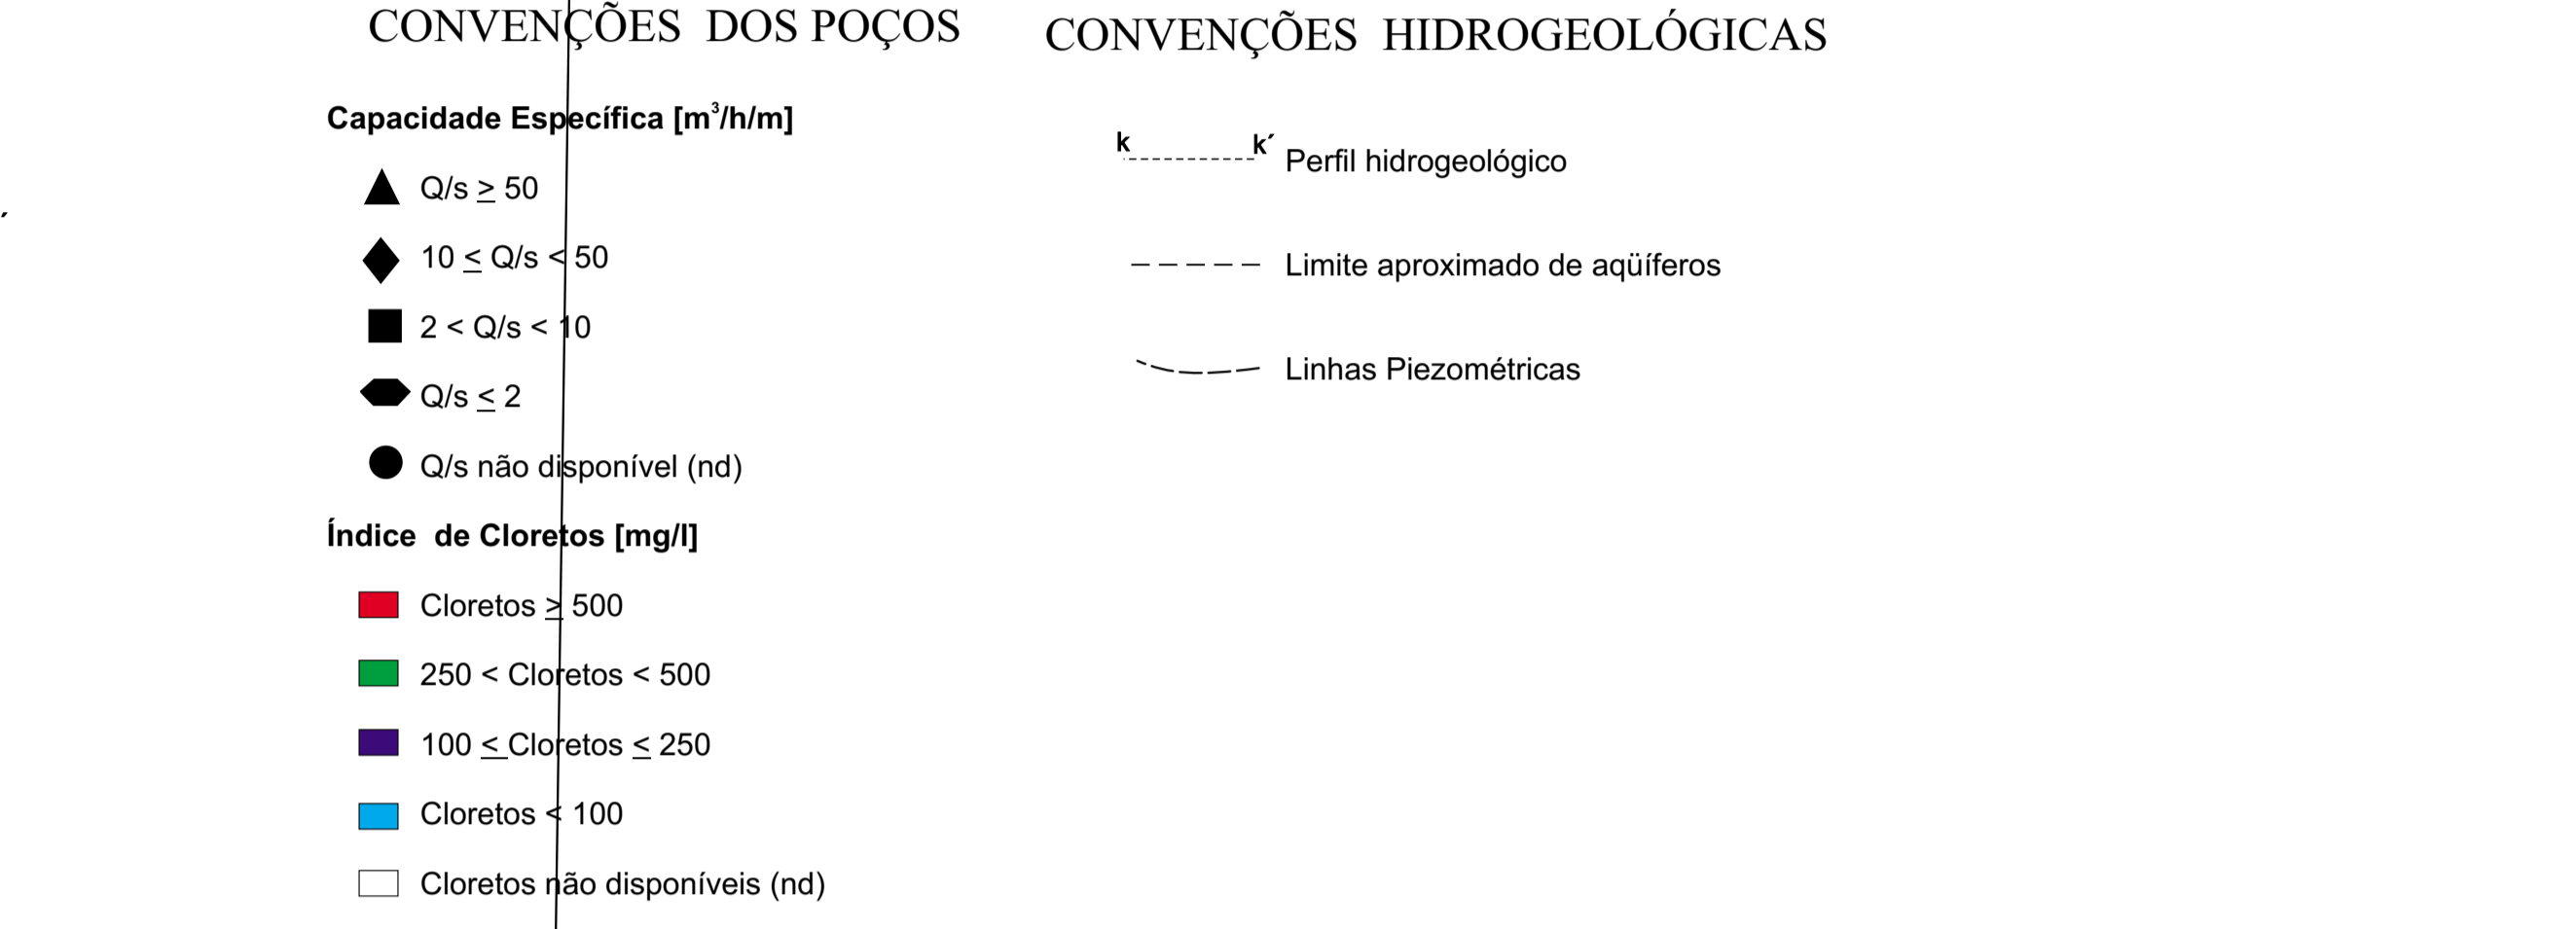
CONVENÇÕES DOS POÇOS

CONVENÇÕES HIDROGEOLÓGICAS

Capacidade Específica [$m^3$/h/m]

Q/s $\geq$ 50

10 $\leq$ Q/s < 50

2 < Q/s < 10

Q/s $\leq$ 2

Q/s não disponível (nd)

Índice de Cloretos [mg/l]

Cloretos $\geq$ 500

250 < Cloretos < 500

100 $\leq$ Cloretos $\leq$ 250

Cloretos < 100

Cloretos não disponíveis (nd)

k k´ Perfil hidrogeológico

Limite aproximado de aqüíferos

Linhas Piezométricas